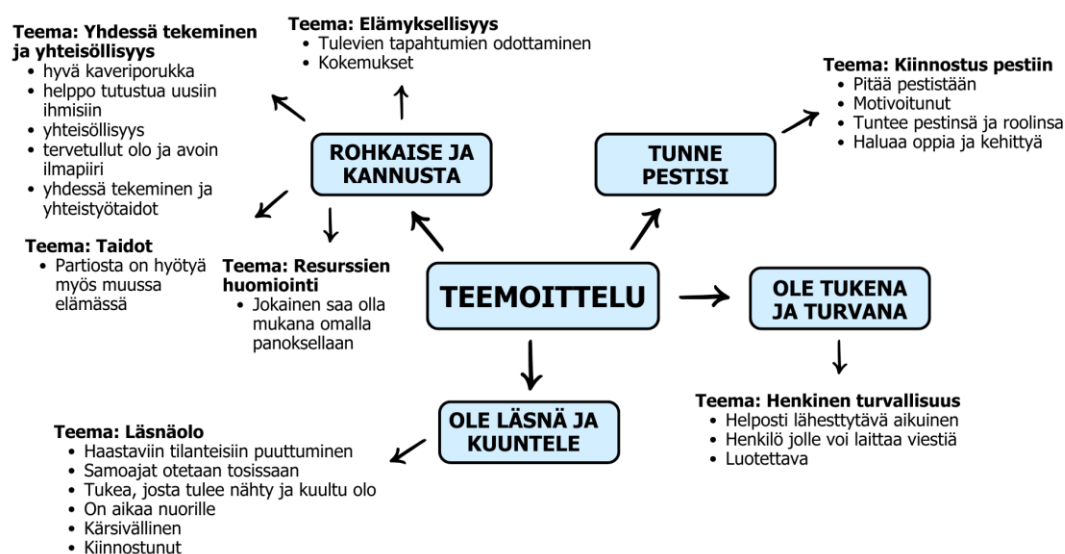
Teema: Yhdessä tekeminen ja yhteisöllisyys
- hyvä kaveriporukka
- helppo tutustua uusiin ihmisiin
- yhteisöllisyys
- tervetullut olo ja avoin ilmapiiri
- yhdessä tekeminen ja yhteistyötaidot

Teema: Elämyksellisyys
- Tulevien tapahtumien odottaminen
- Kokemukset

ROHKAISE JA KANNUSTA

TUNNE PESTISI

Teema: Kiinnostus pestiin
- Pitää pestistään
- Motivoitunut
- Tuntee pestinsä ja roolinsa
- Haluaa oppia ja kehittyä

Teema: Taidot
- Partiosta on hyötyä myös muussa elämässä

Teema: Resurssien huomiointi
- Jokainen saa olla mukana omalla panoksellaan

TEEMOITTELU

OLE TUKENA JA TURVANA

Teema: Henkinen turvallisuus
- Helposti lähestyttävä aikuinen
- Henkilö jolle voi laittaa viestiä
- Luotettava

OLE LÄSNÄ JA KUUNTELE

Teema: Läsnäolo
- Haastaviin tilanteisiin puuttuminen
- Samoajat otetaan tosissaan
- Tukea, josta tulee nähty ja kuultu olo
- On aikaa nuorille
- Kärsivällinen
- Kiinnostunut